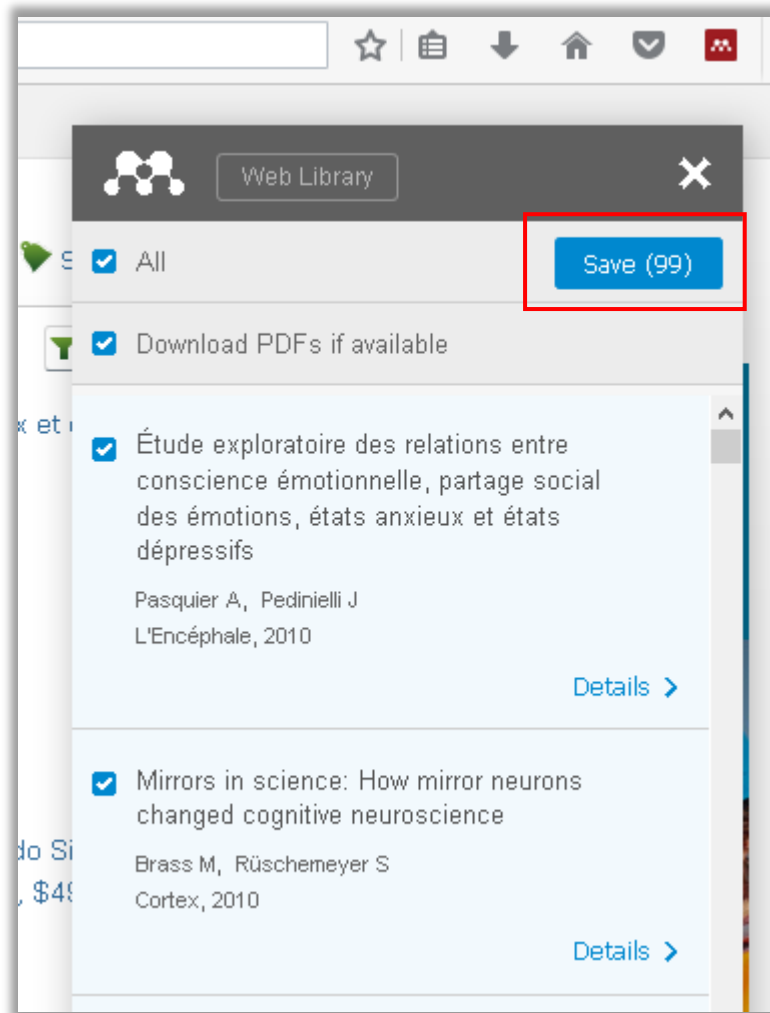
Web Library

All

Save (99)

Download PDFs if available

Étude exploratoire des relations entre conscience émotionnelle, partage social des émotions, états anxieux et états dépressifs

Pasquier A, Pedinielli J
L'Encéphale, 2010

Details

Mirrors in science: How mirror neurons changed cognitive neuroscience

Brass M, Rüschemeyer S
Cortex, 2010

Details

x et

do Si
, $4